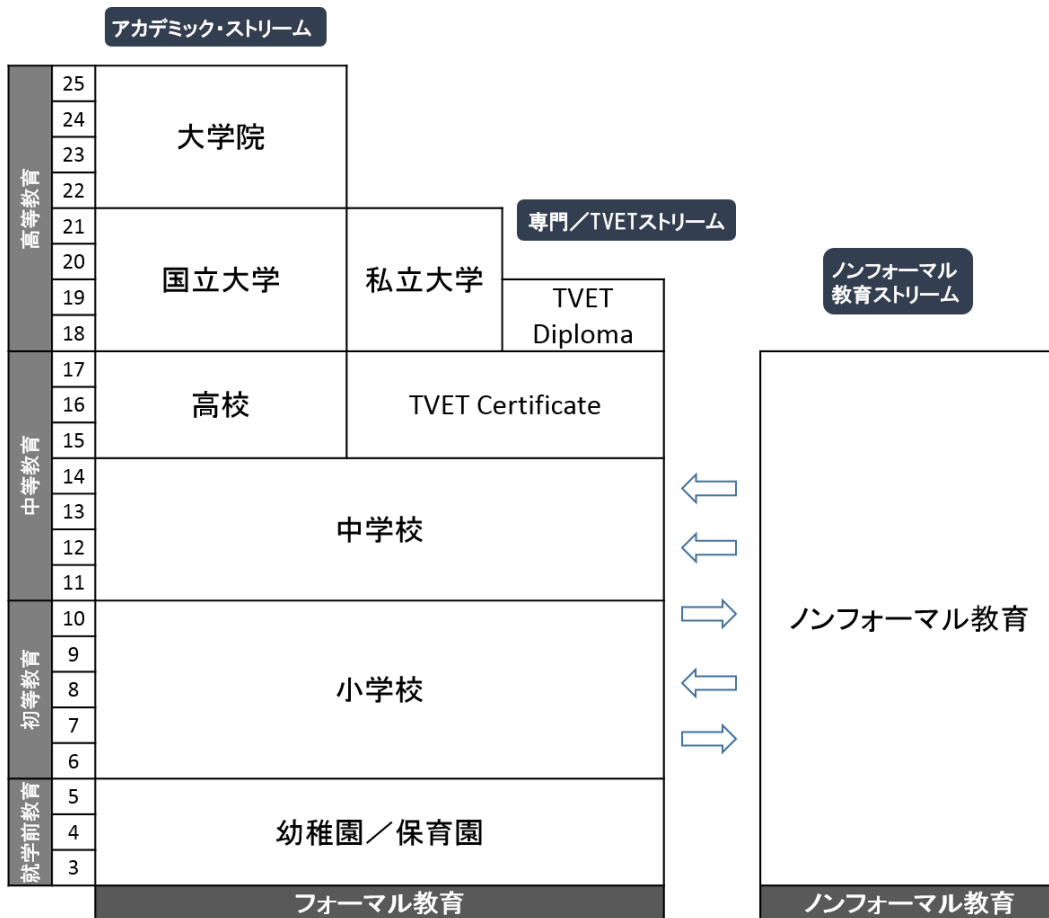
アカデミック・ストリーム

高等教育
25
24
23
22
21
20
19
18

大学院

国立大学

私立大学

専門／TVETストリーム

TVET Diploma

ノンフォーマル教育ストリーム

中等教育
17
16
15
14
13
12
11

高校

TVET Certificate

中学校

初等教育
10
9
8
7
6

小学校

ノンフォーマル教育

就学前教育
5
4
3

幼稚園／保育園

フォーマル教育

ノンフォーマル教育